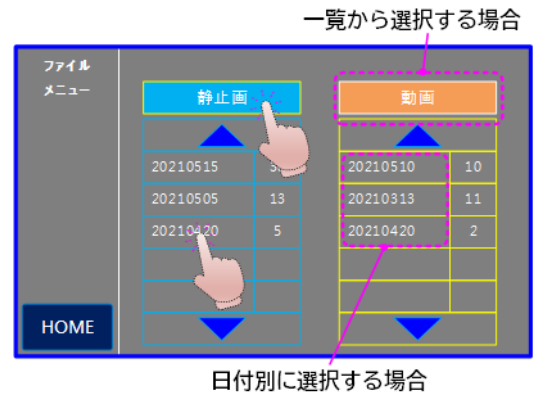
一覧から選択する場合

ファイル
メニュー

静止画

| 20210515 | 3 |
|---|---|
| 20210505 | 13 |
| 20210420 | 5 |

動画

| 20210510 | 10 |
|---|---|
| 20210313 | 11 |
| 20210420 | 2 |

HOME

日付別に選択する場合